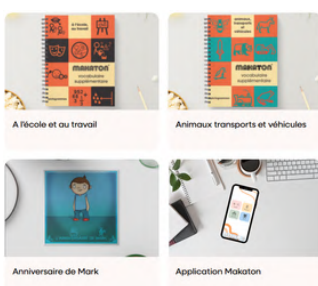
A l'école et au travail

MAKATON

vocabulaire supplémentaire

Animaux transports et véhicules

animaux transports et véhicules

MAKATON

vocabulaire supplémentaire

Anniversaire de Mark

Application Makaton